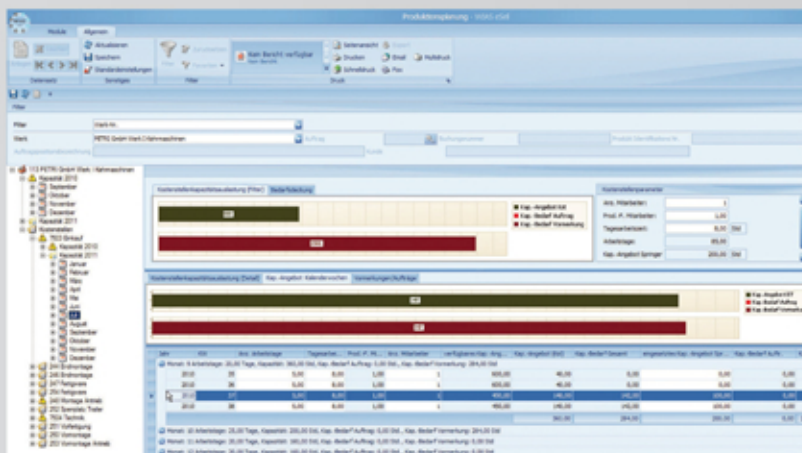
Produktionsplanung - WinS.vi4

Module Allgemein

Aktualisieren
Speichern
Standardeinstellungen

Kein Bericht verfügbar

Seitenansicht
Drucken
Schnelldruck
Email
Fax
Multidruck

Datensatz Sonstiges Filter Druck

Filter

Filter Werk-Nr.
Werk PETRI GmbH Werk I Nähmaschinen

113 PETRI GmbH Werk I Nähmaschinen
Kapazität 2010
September
Oktober
November
Dezember
Kapazität 2011
Kostenstellen
7633 Einkauf
Kapazität 2010
Kapazität 2011
Januar
Februar
März
April
Mai
Juni
Juli
August
September
Oktober
November
Dezember
244 Endmontage
246 Endmontage
247 Fertigware
250 Fertigware
251 Montage Antrieb
252 Speziallo Trafer
7924 Technik
261 Vorfertigung
262 Vormontage
263 Vormontage Antrieb

Kostenstellenkapazitätsauslastung (Filter)

Kap.-Angebot Ist
Kap.-Bedarf Auftrag
Kap.-Bedarf Vormerkung

Kostenstellenparameter
Anz. Mitarbeiter: 1
Prod. F. Mitarbeiter: 1,00
Tagesarbeitszeit: 8,00 Std
Arbeitstage: 85,00
Kap.-Angebot Sprunger: 200,00 Std

Kostenstellenkapazitätsauslastung (Detail) Kap.-Angebot: Kalenderwochen Vormerkungen/Aufträge

Kap.-Angebot IST
Kap.-Bedarf Auftrag
Kap.-Bedarf Vormerkung

| Jahr | KW | Anz. Arbeitstage | Tagesarbeitszeit | Prod. F. M. | Anz. Mitarbeiter | verfügbare Kap. Ang. | Kap.-Angebot (Std) | Kap.-Bedarf Gesamt | eingeschränkte Kap.-Angebot Spr. | Kap.-Bedarf Auftr. |
|---|---|---|---|---|---|---|---|---|---|---|
| 2010 | 35 | 5,00 | 8,00 | 1,00 | 1 | 400,00 | 40,00 | 0,00 | 0,00 | 0,00 |
| 2010 | 36 | 5,00 | 8,00 | 1,00 | 1 | 400,00 | 40,00 | 0,00 | 0,00 | 0,00 |
| 2010 | 37 | 5,00 | 8,00 | 1,00 | 1 | 400,00 | 140,00 | 0,00 | 0,00 | 0,00 |
| 2010 | 38 | 5,00 | 8,00 | 1,00 | 1 | 400,00 | 140,00 | 0,00 | 0,00 | 0,00 |